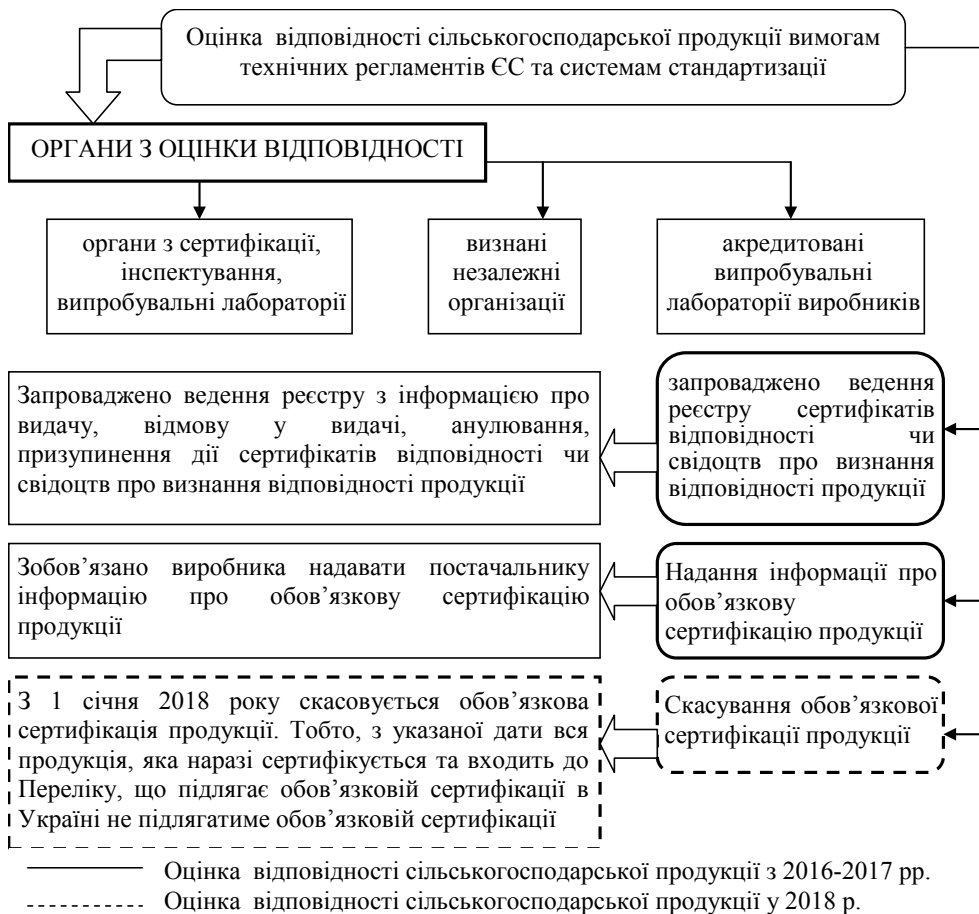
Оцінка відповідності сільськогосподарської продукції вимогам технічних регламентів ЄС та системам стандартизації

ОРГАНИ З ОЦІНКИ ВІДПОВІДНОСТІ

органи з сертифікації, інспектування, випробувальні лабораторії

визнані незалежні організації

акредитовані випробувальні лабораторії виробників

Запроваджено ведення реєстру з інформацією про видачу, відмову у видачі, анулювання, призупинення дії сертифікатів відповідності чи свідоцтв про визнання відповідності продукції

запроваджено ведення реєстру сертифікатів відповідності чи свідоцтв про визнання відповідності продукції

Зобов'язано виробника надавати постачальнику інформацію про обов'язкову сертифікацію продукції

Надання інформації про обов'язкову сертифікацію продукції

З 1 січня 2018 року скасовується обов'язкова сертифікація продукції. Тобто, з указаної дати вся продукція, яка наразі сертифікується та входить до Переліку, що підлягає обов'язковій сертифікації в Україні не підлягатиме обов'язковій сертифікації

Скасування обов'язкової сертифікації продукції

Оцінка відповідності сільськогосподарської продукції з 2016-2017 рр.
Оцінка відповідності сільськогосподарської продукції у 2018 р.